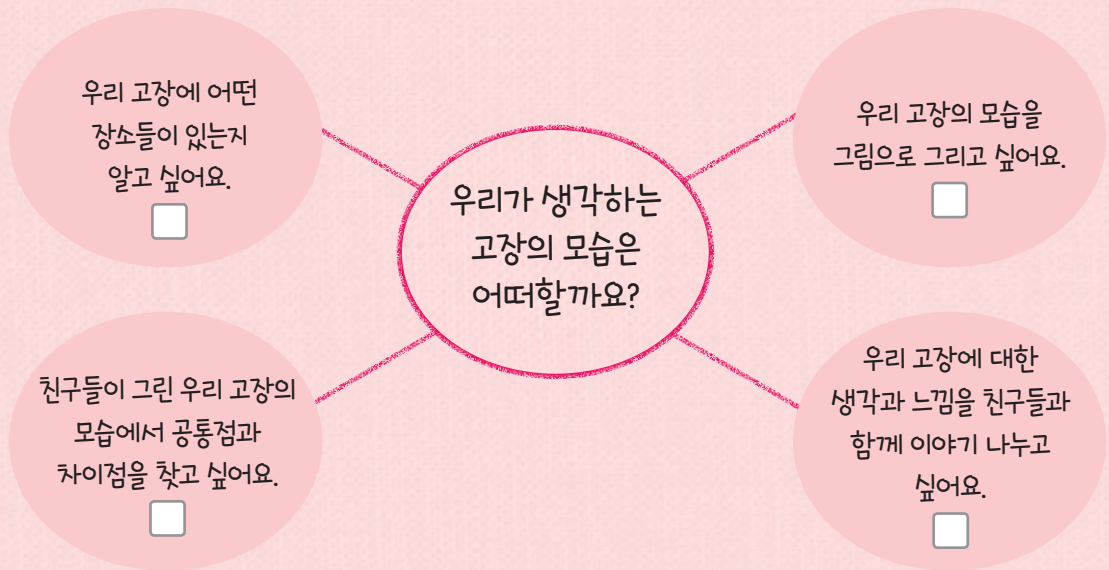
우리 고장에 어떤 장소들이 있는지 알고 싶어요.

우리가 생각하는 고장의 모습은 어떠할까요?

우리 고장의 모습을 그림으로 그리고 싶어요.

친구들이 그린 우리 고장의 모습에서 공통점과 차이점을 찾고 싶어요.

우리 고장에 대한 생각과 느낌을 친구들과 함께 이야기 나누고 싶어요.